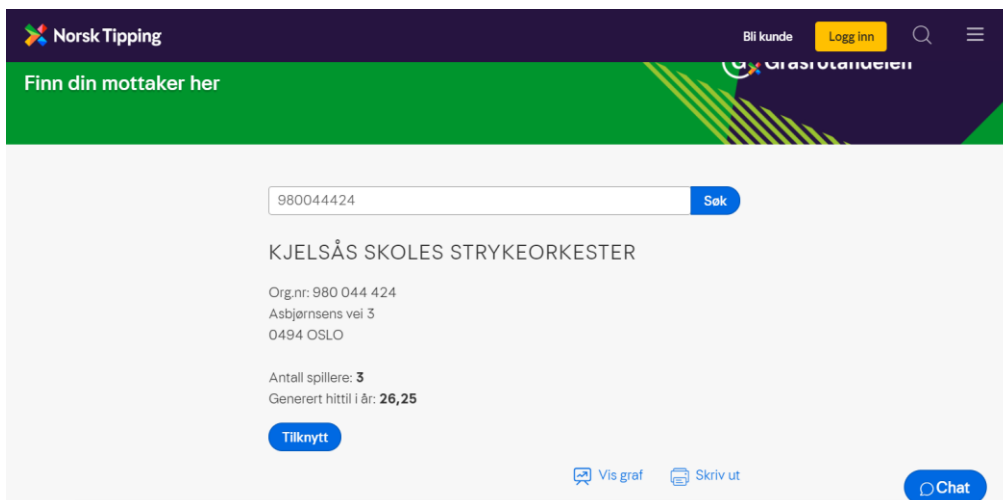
Norsk Tipping

Bli kunde

Logg inn

Finn din mottaker her

Grasrotandelen

980044424

Søk

KJELSÅS SKOLES STRYKEORKESTER

Org.nr: 980 044 424
Asbjørnsens vei 3
0494 OSLO

Antall spillere: **3**
Generert hittil i år: **26,25**

Tilknytt

Vis graf

Skriv ut

Chat